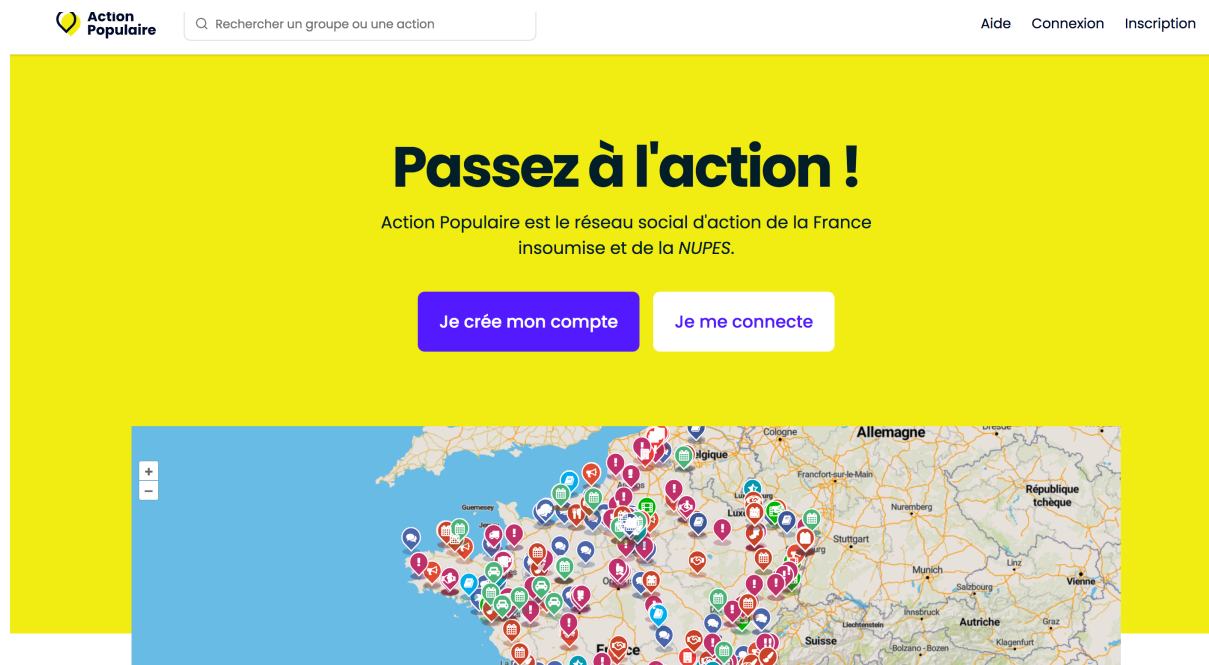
Action Populaire

Rechercher un groupe ou une action

Aide Connexion Inscription

Passez à l'action !

Action Populaire est le réseau social d'action de la France insoumise et de la *NUPES*.

Je crée mon compte

Je me connecte

+
−

Allemagne
Cologne
Dresde
elgique
Frankfort-sur-le-Main
République tchèque
Guernesey
Nuremberg
Lux
Stuttgart
Munich
Linz
Vienne
Salzbourg
Innsbruck
Autriche
Graz
Suisse
Liechtenstein
Klagenfurt
Bolzano - Bozen
France